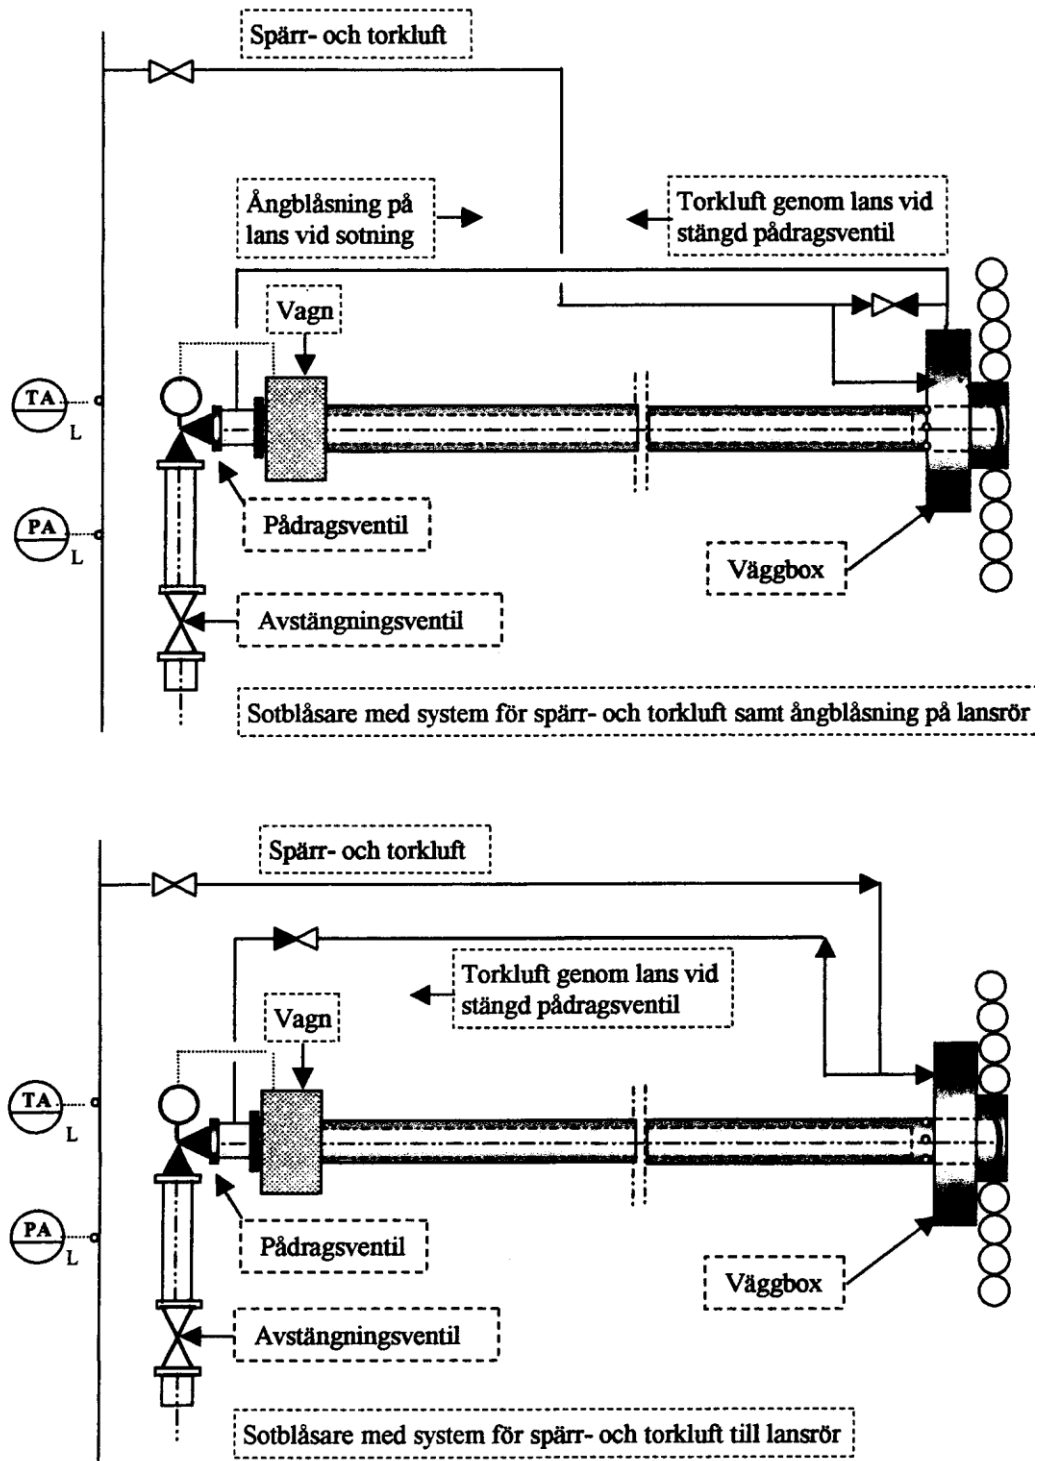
Spärr- och torkluft

Ångblåsning på lans vid sotning

Torkluft genom lans vid stängd pådragsventil

Vagn

TA
L

PA
L

Pådragsventil

Väggbox

Avstängningsventil

Sotblåsare med system för spärr- och torkluft samt ångblåsning på lansrör

Spärr- och torkluft

Torkluft genom lans vid stängd pådragsventil

Vagn

TA
L

PA
L

Pådragsventil

Väggbox

Avstängningsventil

Sotblåsare med system för spärr- och torkluft till lansrör